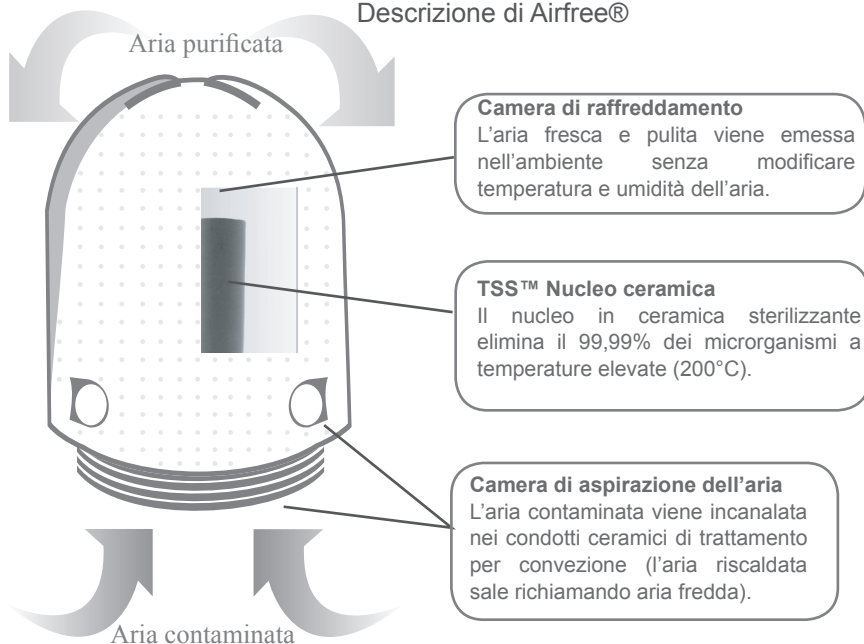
Descrizione di Airfree®

Aria purificata

**Camera di raffreddamento**
L'aria fresca e pulita viene emessa nell'ambiente senza modificare temperatura e umidità dell'aria.

**TSS™ Nucleo ceramica**
Il nucleo in ceramica sterilizzante elimina il 99,99% dei microrganismi a temperature elevate (200°C).

**Camera di aspirazione dell'aria**
L'aria contaminata viene incanalata nei condotti ceramici di trattamento per convezione (l'aria riscaldata sale richiamando aria fredda).

Aria contaminata